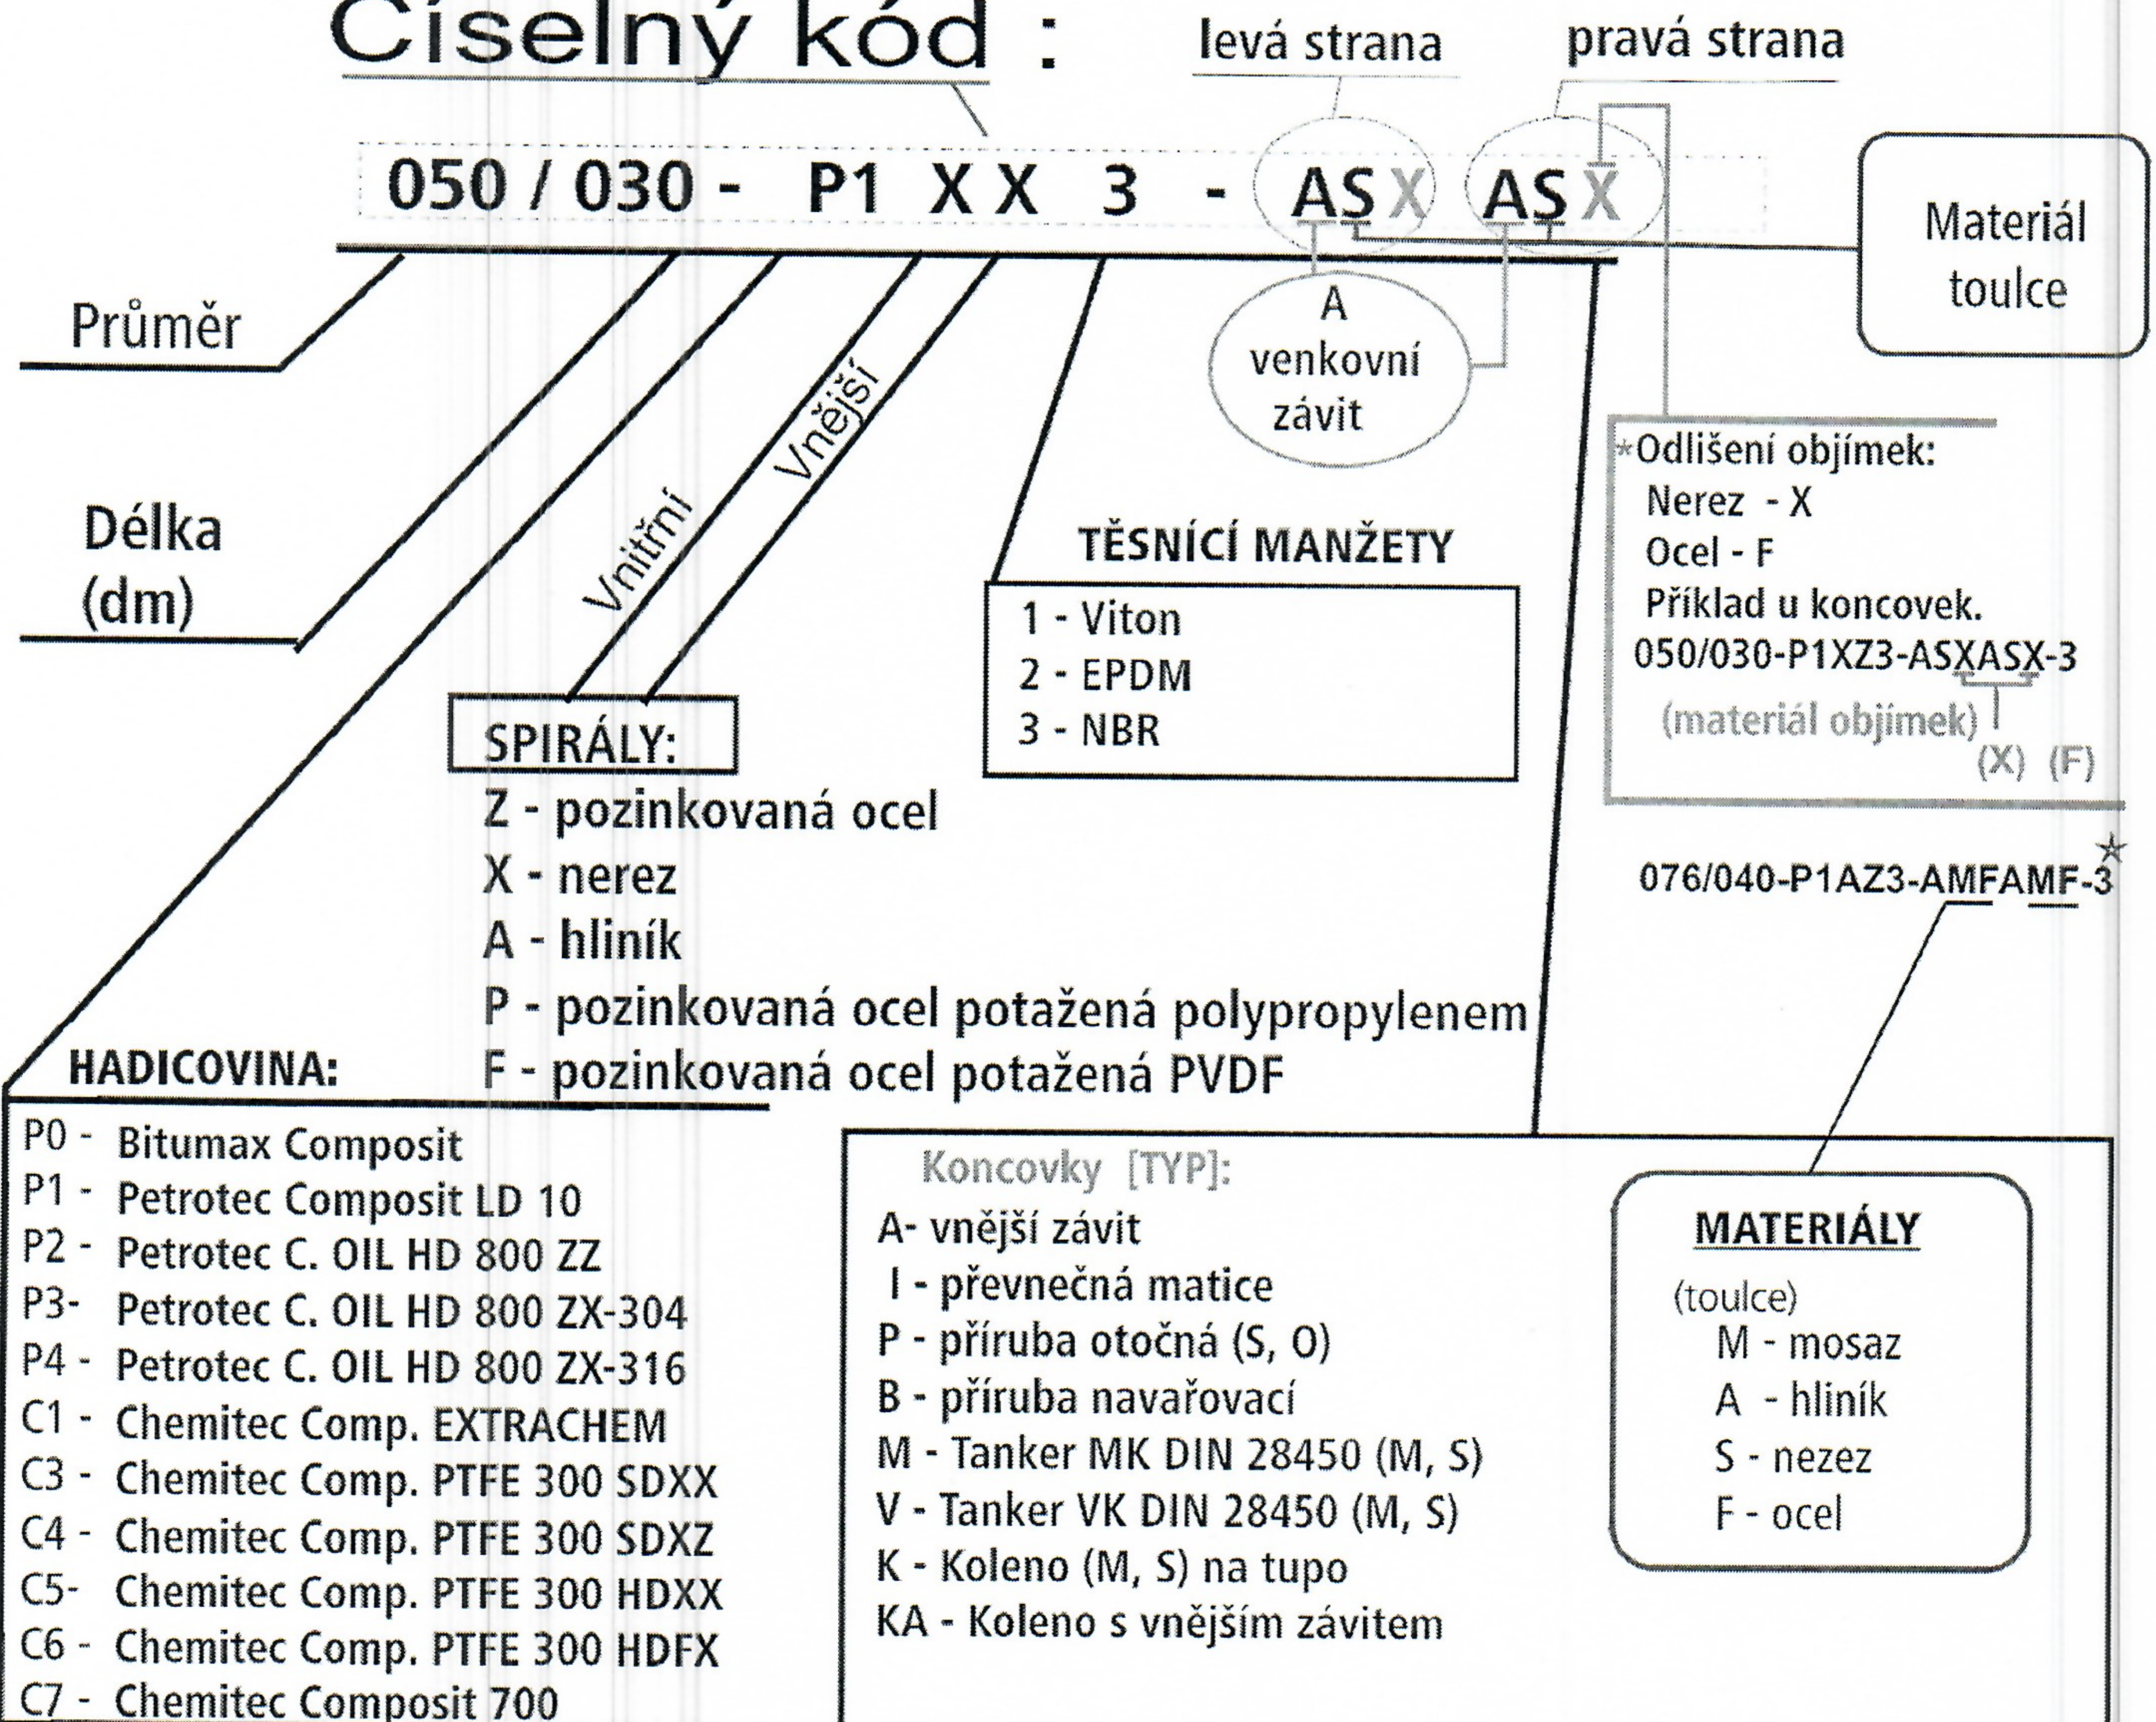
Číselný kód :

levá strana

pravá strana

050 / 030 - P1 X X 3 - ASX ASX

Materiál toulce

Průměr

A venkovní závit

Délka (dm)

Vnitřní

Vnější

*Odlišení objímek:
Nerez - X
Ocel - F
Příklad u koncovek.
050/030-P1XZ3-ASXASX-3
(materiál objímek)
(X) (F)

TĚSNÍCÍ MANŽETY
1 - Viton
2 - EPDM
3 - NBR

SPIRÁLY:
Z - pozinkovaná ocel
X - nerez
A - hliník
P - pozinkovaná ocel potažená polypropylenem
F - pozinkovaná ocel potažená PVDF

076/040-P1AZ3-AMFAMF-3*

HADICOVINA:
P0 - Bitumax Composit
P1 - Petrotec Composit LD 10
P2 - Petrotec C. OIL HD 800 ZZ
P3- Petrotec C. OIL HD 800 ZX-304
P4 - Petrotec C. OIL HD 800 ZX-316
C1 - Chemitec Comp. EXTRACHEM
C3 - Chemitec Comp. PTFE 300 SDXX
C4 - Chemitec Comp. PTFE 300 SDXZ
C5- Chemitec Comp. PTFE 300 HDXX
C6 - Chemitec Comp. PTFE 300 HDFX
C7 - Chemitec Composit 700

Koncovky [TYP]:
A- vnější závit
I - převnečná matice
P - příruba otočná (S, O)
B - příruba navařovací
M - Tanker MK DIN 28450 (M, S)
V - Tanker VK DIN 28450 (M, S)
K - Koleno (M, S) na tupo
KA - Koleno s vnějším závitem

MATERIÁLY
(toulce)
M - mosaz
A - hliník
S - nezez
F - ocel